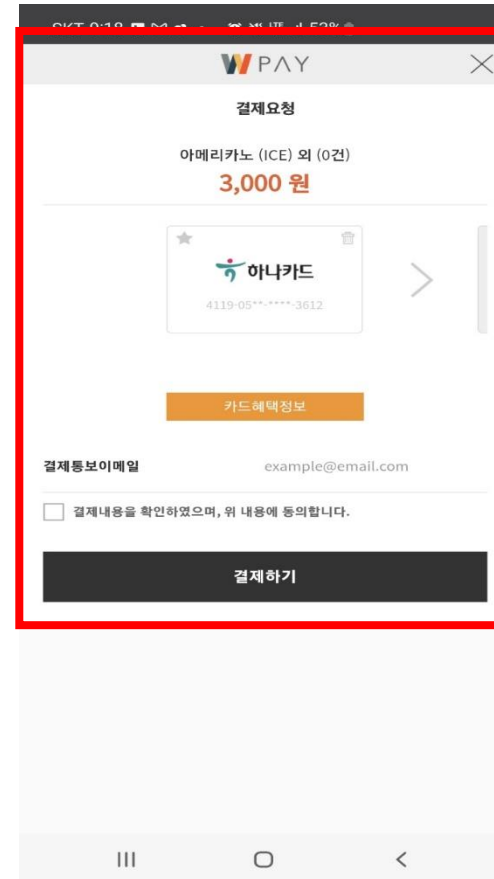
SKT 9:18 52%

WPAY

결제요청

아메리카노 (ICE) 외 (0건)

3,000 원

하나카드

4119-05**-****-3612

카드혜택정보

결제통보이메일

example@email.com

결제내용을 확인하였으며, 위 내용에 동의합니다.

결제하기